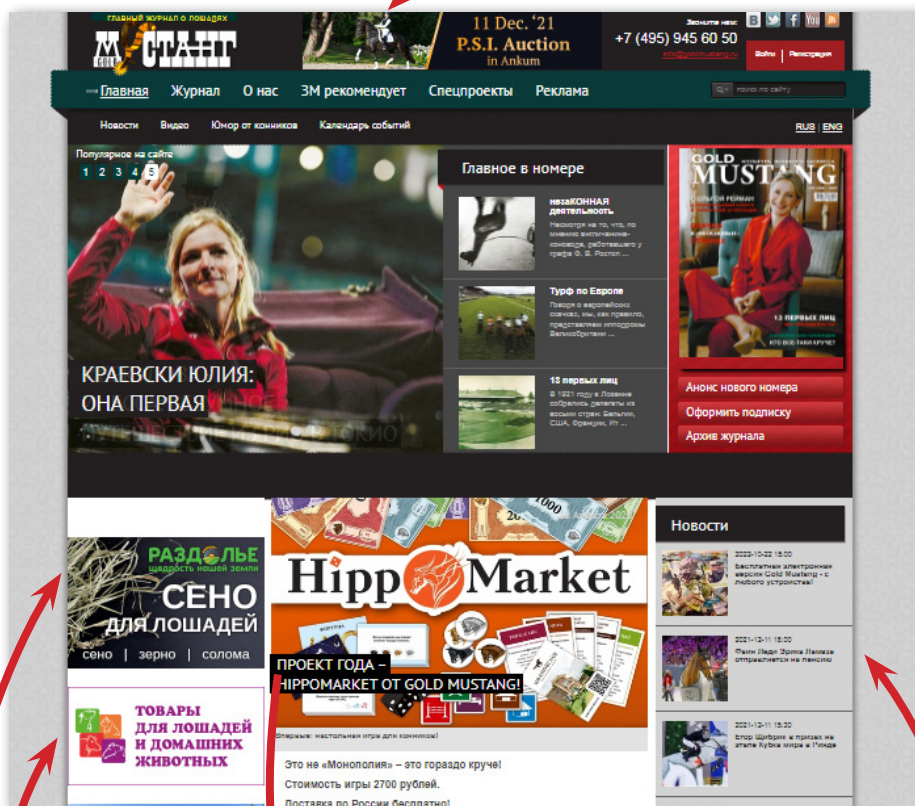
ГЛАВНЫЙ ЖУРНАЛ О ЛОШАДЯХ
МУСТАНГ
GOLD

11 Dec. '21
P.S.I. Auction
in Ankum

Звоните нам:
+7 (495) 945 60 50
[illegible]

Войти | Регистрация

Главная Журнал О нас ЗМ рекомендует Спецпроекты Реклама

поиск по сайту

Новости Видео Юмор от конников Календарь событий

RUS | ENG

Популярное на сайте
1 2 3 4 5

КРАЕВСКИ ЮЛИЯ:
ОНА ПЕРВАЯ

Главное в номере

незаКОННАЯ деятельность
Несмотря на то, что, по мнению англичанина-конновода, работавшего у графа Ф. В. Растоп ...

Турф по Европе
Говоря о европейских скачках, мы, как правило, представляем ипподромы Великобритании ...

13 первых лиц
В 1921 году в Лозанне собрались делегаты из восьми стран: Бельгии, США, Франции, Ит ...

GOLD MUSTANG
13 ПЕРВЫХ ЛИЦ
КТО ВОС ТАКИ КРУЧЕ?

Анонс нового номера
Оформить подписку
Архив журнала

РАЗДОЛЬЕ
щедрость нашей земли
СЕНО
ДЛЯ ЛОШАДЕЙ
сено | зерно | солома

ТОВАРЫ
ДЛЯ ЛОШАДЕЙ
И ДОМАШНИХ
ЖИВОТНЫХ

Hipp Market

ПРОЕКТ ГОДА –
HIPPOMARKET ОТ GOLD MUSTANG!

Впервые: настольная игра для конников!

Это не «Монополия» – это гораздо круче!
Стоимость игры 2700 рублей.
Доставка по России бесплатно!

Новости

2022-10-22 15:00
Бесплатная электронная версия Gold Mustang - с любого устройства!

2021-12-11 15:00
Фанн Леди Эрика Лаллаз отправляется на пенсию

2021-12-11 15:30
Егор Щеприн в призах на этапе Кубка мира в Ляйде